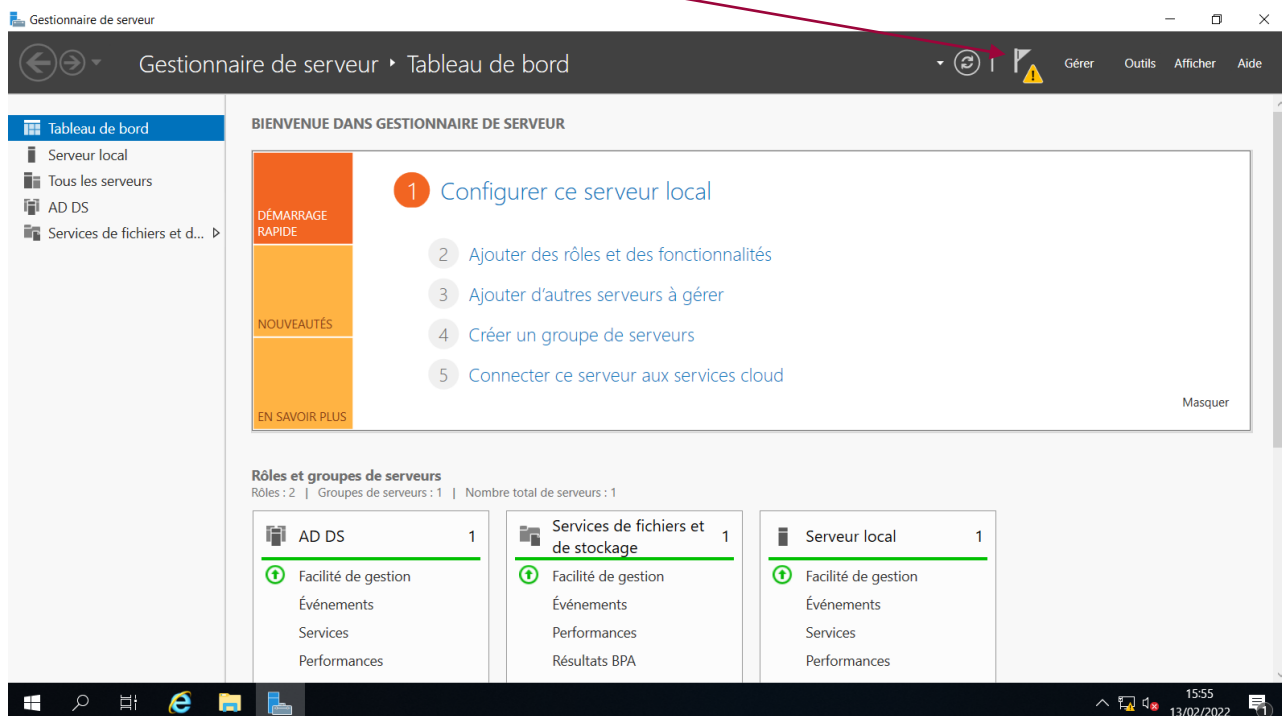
Gestionnaire de serveur

Gestionnaire de serveur • Tableau de bord

Gérer Outils Afficher Aide

Tableau de bord
Serveur local
Tous les serveurs
AD DS
Services de fichiers et d...

BIENVENUE DANS GESTIONNAIRE DE SERVEUR

DÉMARRAGE RAPIDE
NOUVEAUTÉS
EN SAVOIR PLUS

1 Configurer ce serveur local
2 Ajouter des rôles et des fonctionnalités
3 Ajouter d'autres serveurs à gérer
4 Créer un groupe de serveurs
5 Connecter ce serveur aux services cloud

Masquer

Rôles et groupes de serveurs
Rôles : 2 | Groupes de serveurs : 1 | Nombre total de serveurs : 1

AD DS 1
Facilité de gestion
Événements
Services
Performances

Services de fichiers et de stockage 1
Facilité de gestion
Événements
Performances
Résultats BPA

Serveur local 1
Facilité de gestion
Événements
Services
Performances

15:55
13/02/2022